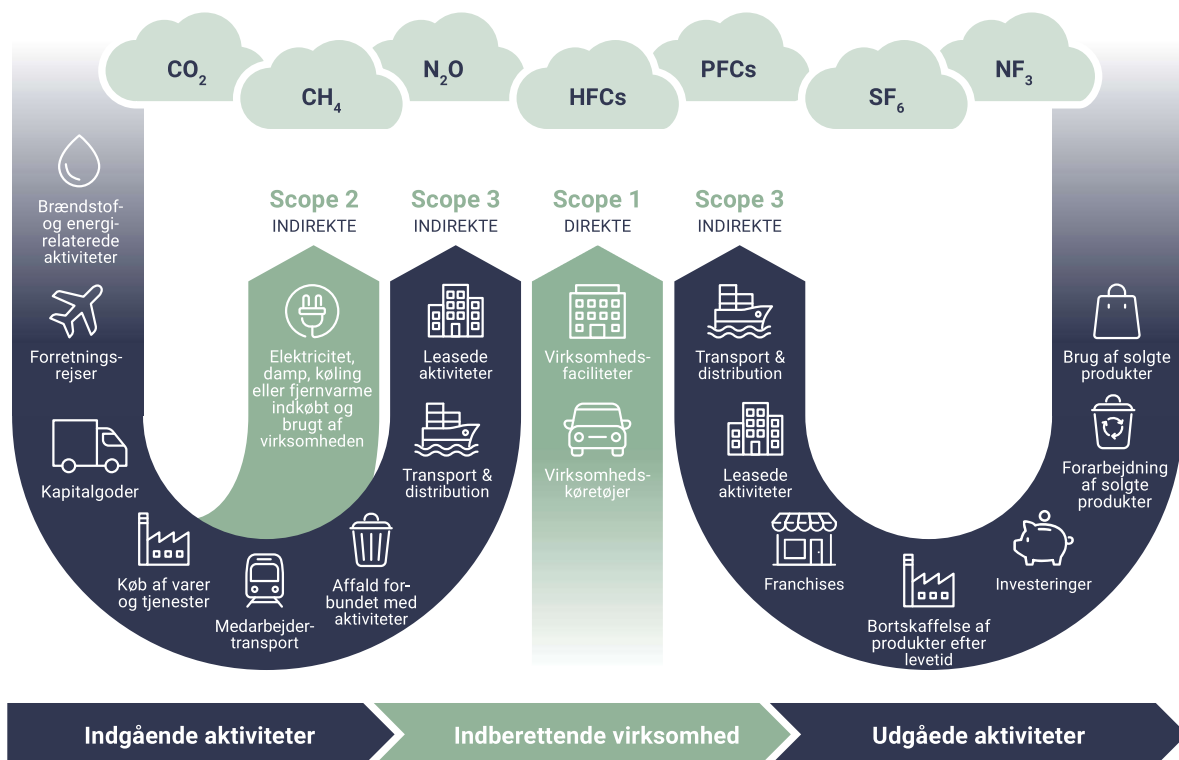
$CO_2$ $CH_4$ $N_2O$ HFCs PFCs $SF_6$ $NF_3$

Scope 2
INDIREKTE

Scope 3
INDIREKTE

Scope 1
DIREKTE

Scope 3
INDIREKTE

Brændstof- og energirelaterede aktiviteter

Forretningsrejser

Kapitalgoder

Køb af varer og tjenester

Medarbejdertransport

Affald forbundet med aktiviteter

Transport & distribution

Leasede aktiviteter

Elektricitet, damp, køling eller fjernvarme indkøbt og brugt af virksomheden

Virksomhedsfaciliteter

Virksomhedskøretøjer

Transport & distribution

Leasede aktiviteter

Franchises

Bortskaffelse af produkter efter levetid

Investeringer

Forarbejdning af solgte produkter

Brug af solgte produkter

Indgående aktiviteter

Indberettende virksomhed

Udgåede aktiviteter